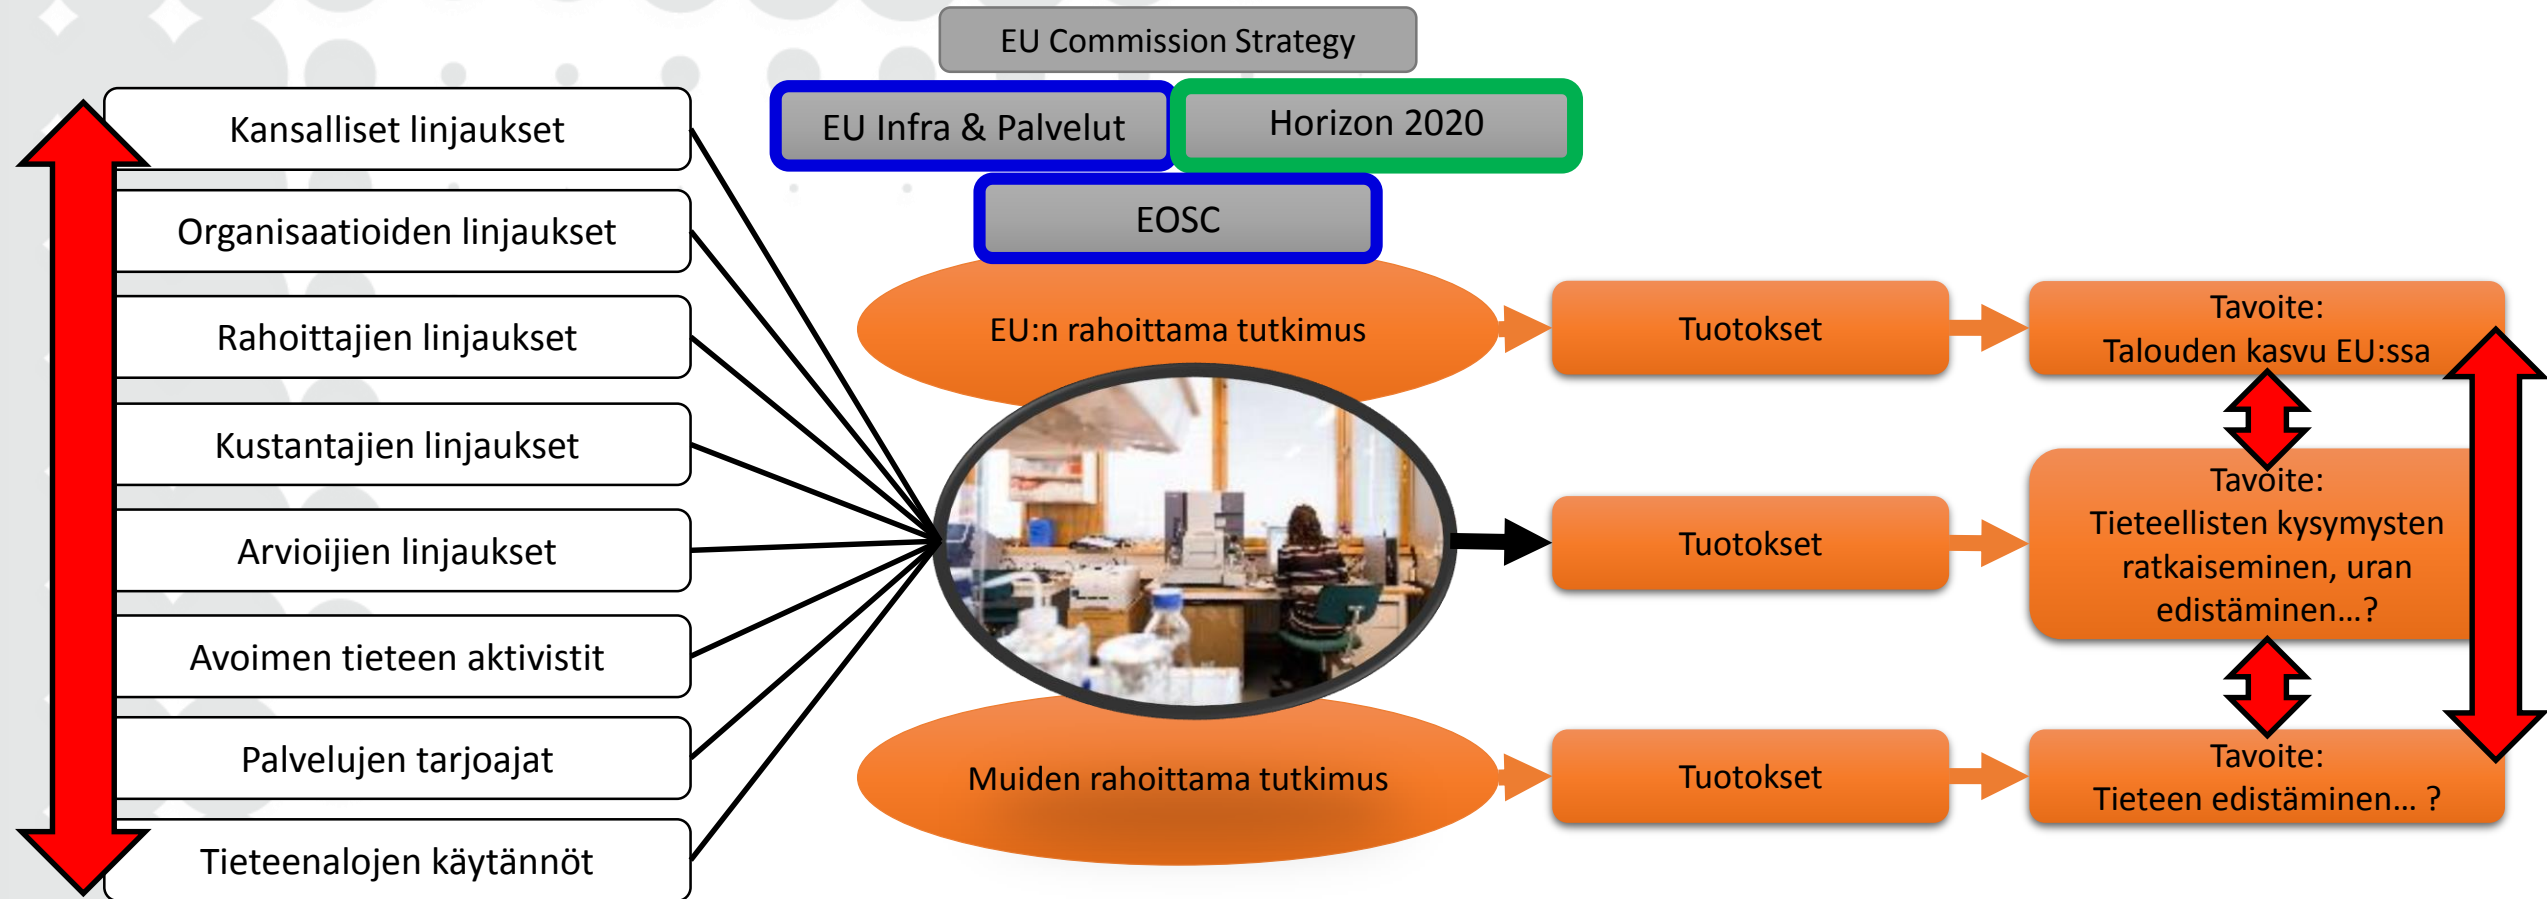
EU Commission Strategy

EU Infra & Palvelut

Horizon 2020

EOSC

Kansalliset linjaukset

Organisaatioiden linjaukset

Rahoittajien linjaukset

Kustantajien linjaukset

Arvioijien linjaukset

Avoimen tieteen aktivistit

Palvelujen tarjoajat

Tieteenalojen käytännöt

EU:n rahoittama tutkimus

Muiden rahoittama tutkimus

Tuotokset

Tuotokset

Tuotokset

Tavoite:
Talouden kasvu EU:ssa

Tavoite:
Tieteellisten kysymysten ratkaiseminen, uran edistäminen…?

Tavoite:
Tieteen edistäminen… ?